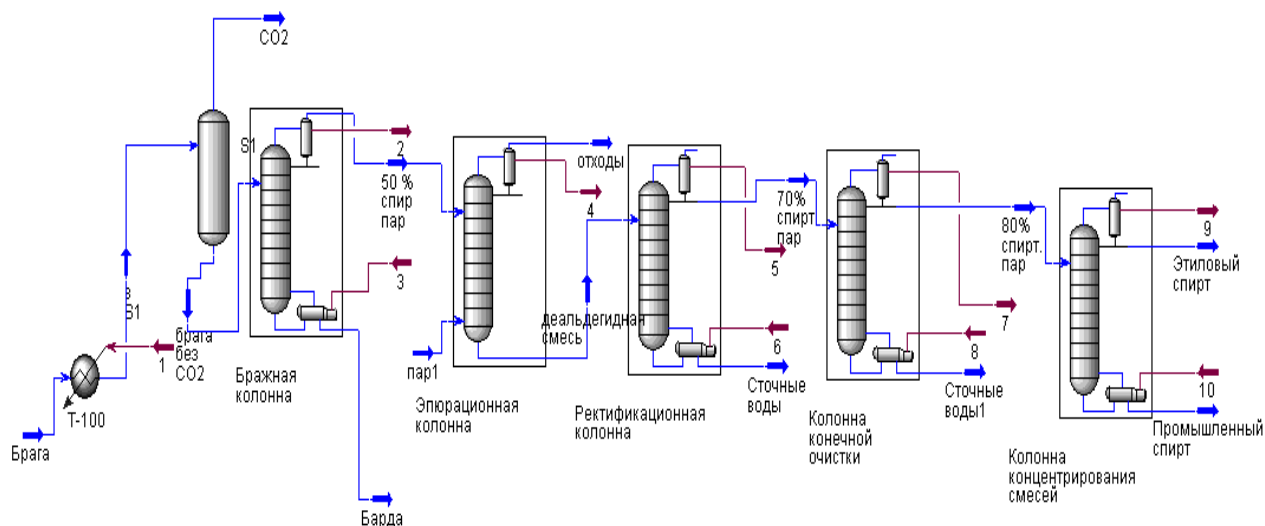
CO2

S1

2

50 % спир пар

3

в
В1

брага без CO2

1

Т-100

Брага

Бражная колонна

Барда

отходы

4

пар1

деальдегидная смесь

Эпюрационная колонна

5

6

Сточные воды

Ректификационная колонна

70% спирт пар

8

7

Сточные воды1

Колонна конечной очистки

80% спирт. пар

9

Этиловый спирт

10

Промышленный спирт

Колонна концентрирования смесей